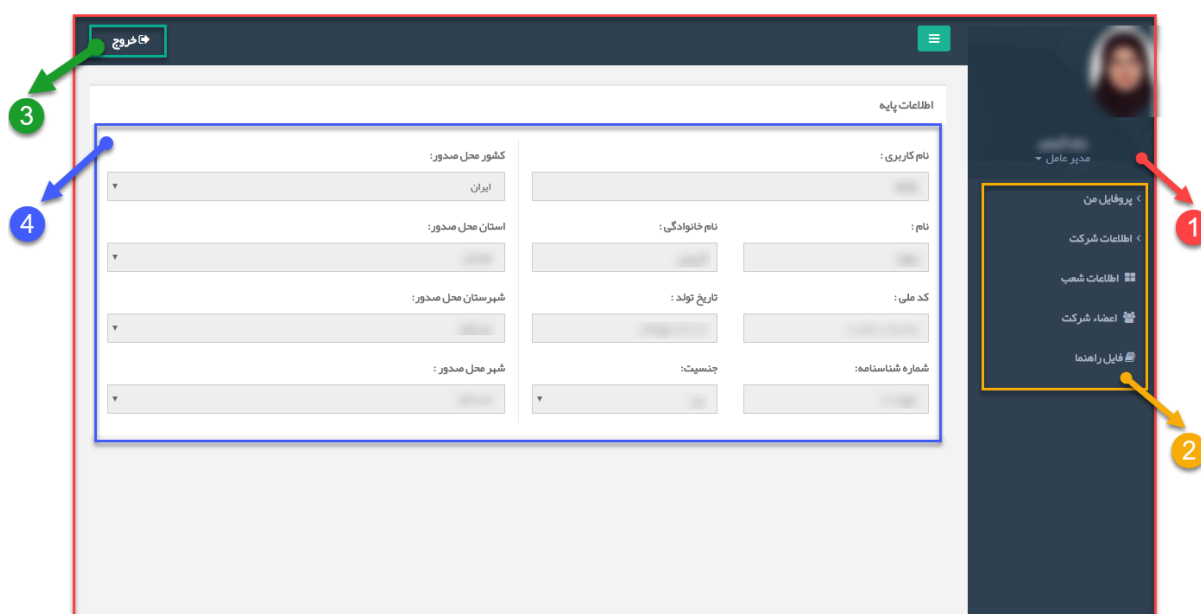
خروج

3

مدیر عامل

پروفایل من

اطلاعات شرکت

اطلاعات شعب

اعضاء شرکت

فایل راهنما

1

2

اطلاعات پایه

4

نام کاربری :

کشور محل صدور:

ایران

نام :

نام خانوادگی :

استان محل صدور:

کد ملی :

تاریخ تولد :

شهرستان محل صدور:

شماره شناسنامه:

جنسیت:

شهر محل صدور :